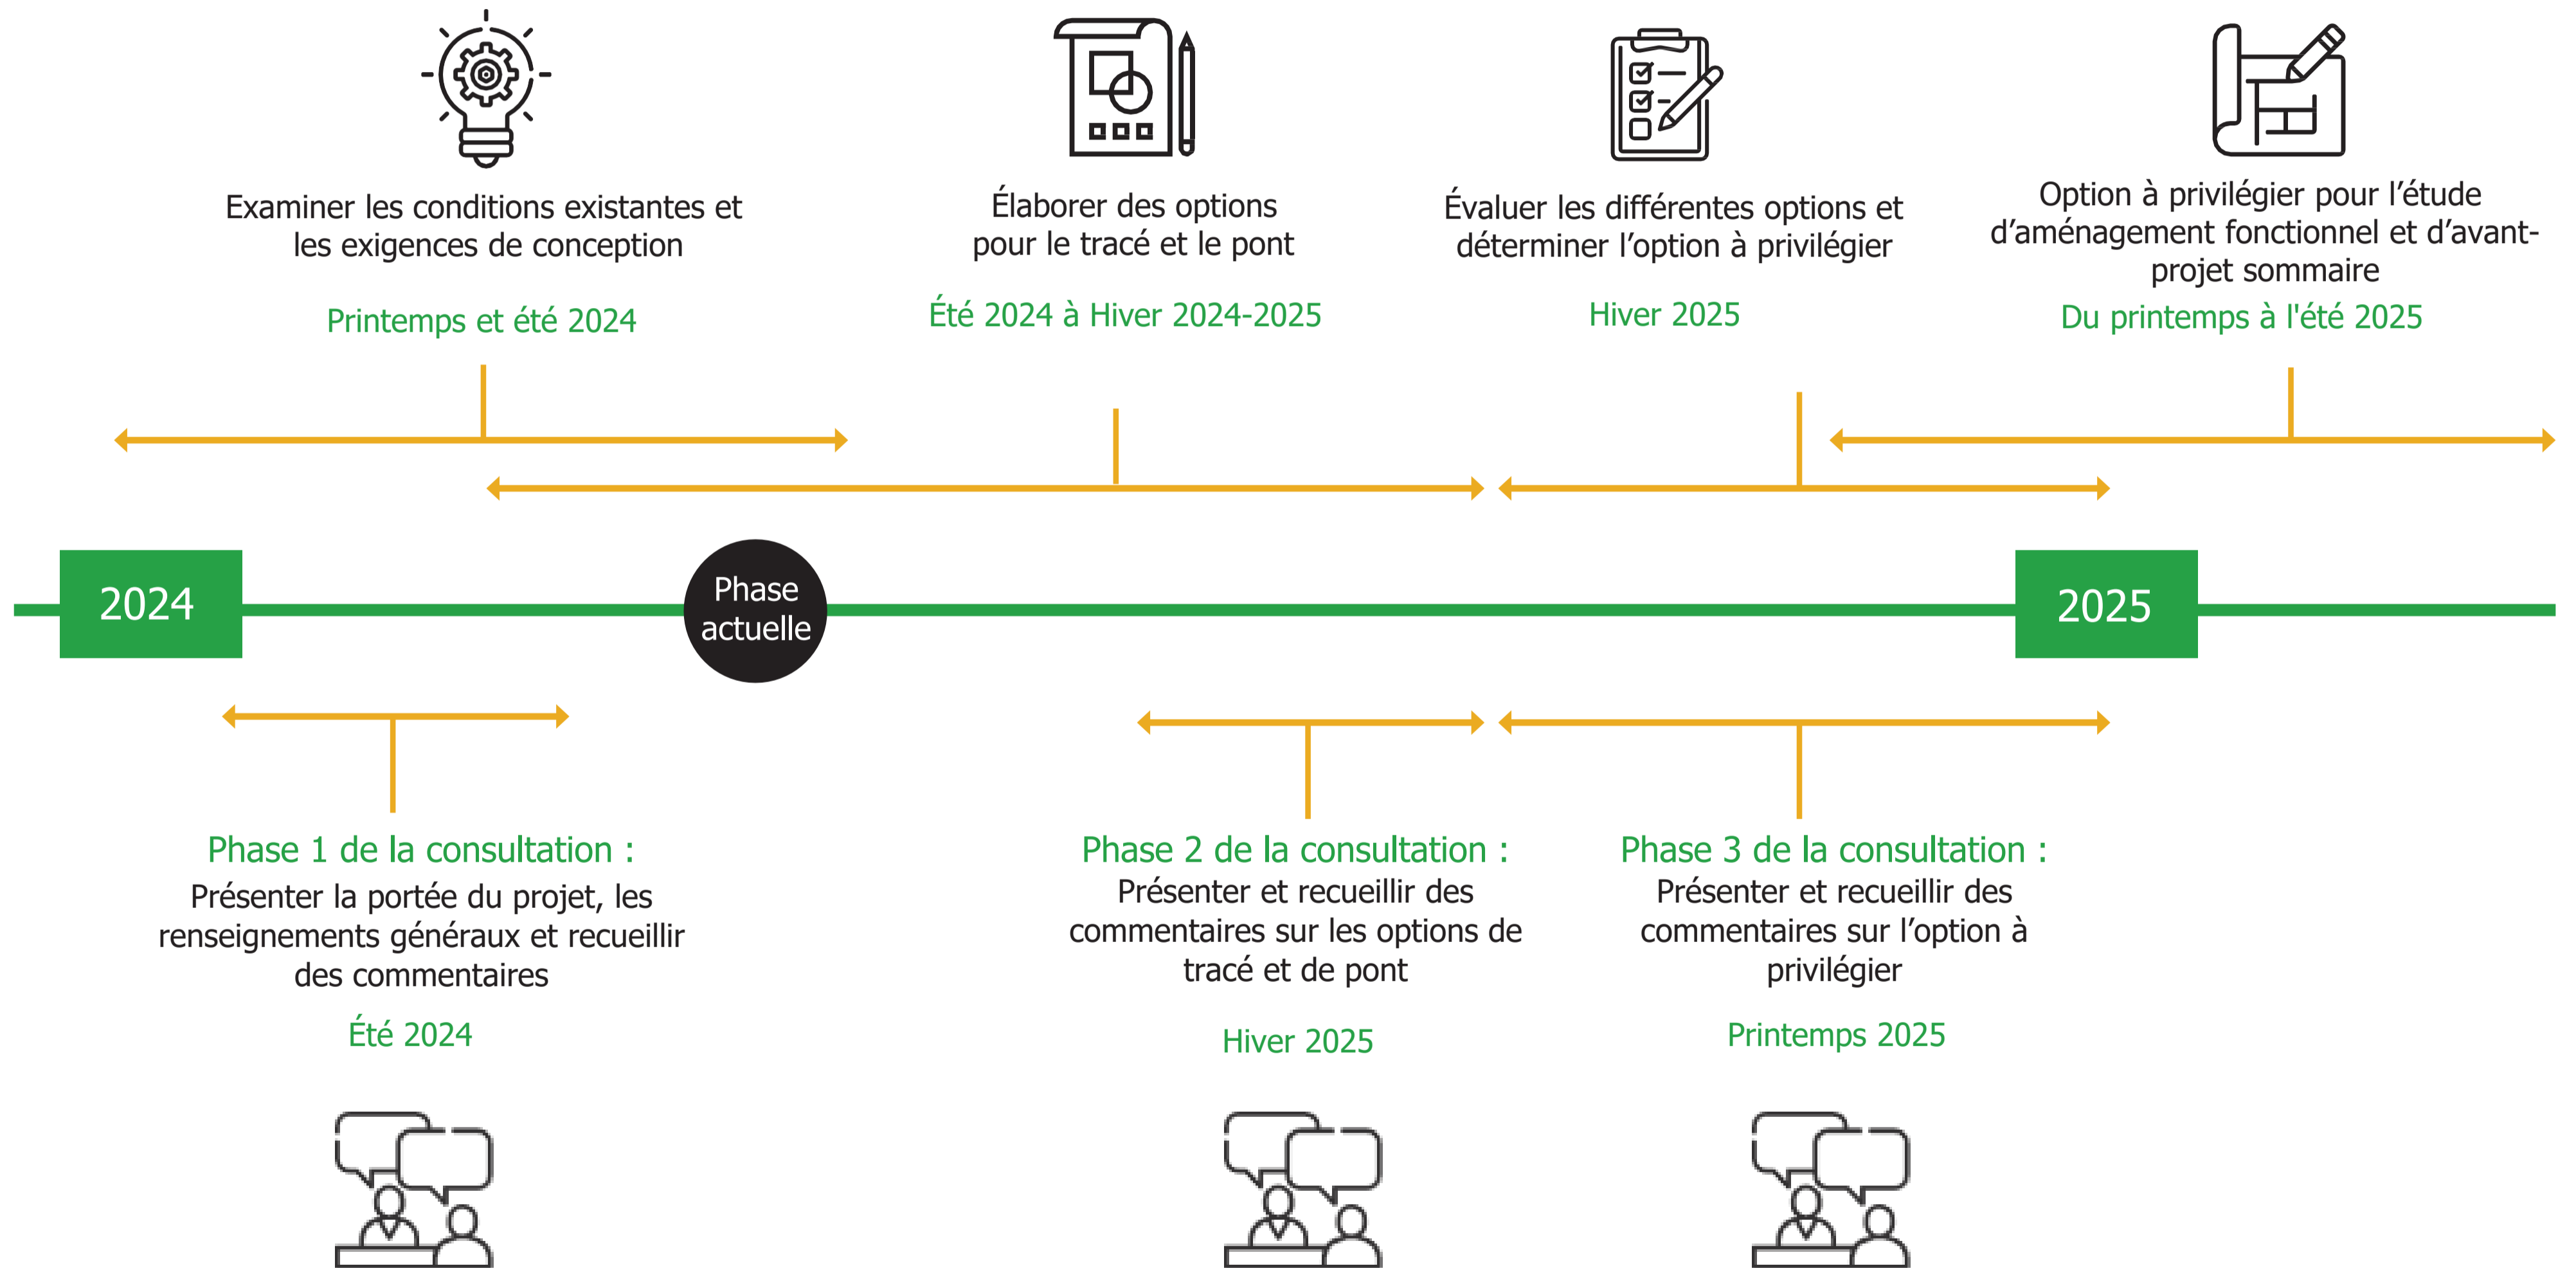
Examiner les conditions existantes et les exigences de conception

Printemps et été 2024

Élaborer des options pour le tracé et le pont

Été 2024 à Hiver 2024-2025

Évaluer les différentes options et déterminer l'option à privilégier

Hiver 2025

Option à privilégier pour l'étude d'aménagement fonctionnel et d'avant-projet sommaire

Du printemps à l'été 2025

2024

Phase actuelle

2025

Phase 1 de la consultation :
Présenter la portée du projet, les renseignements généraux et recueillir des commentaires

Été 2024

Phase 2 de la consultation :
Présenter et recueillir des commentaires sur les options de tracé et de pont

Hiver 2025

Phase 3 de la consultation :
Présenter et recueillir des commentaires sur l'option à privilégier

Printemps 2025